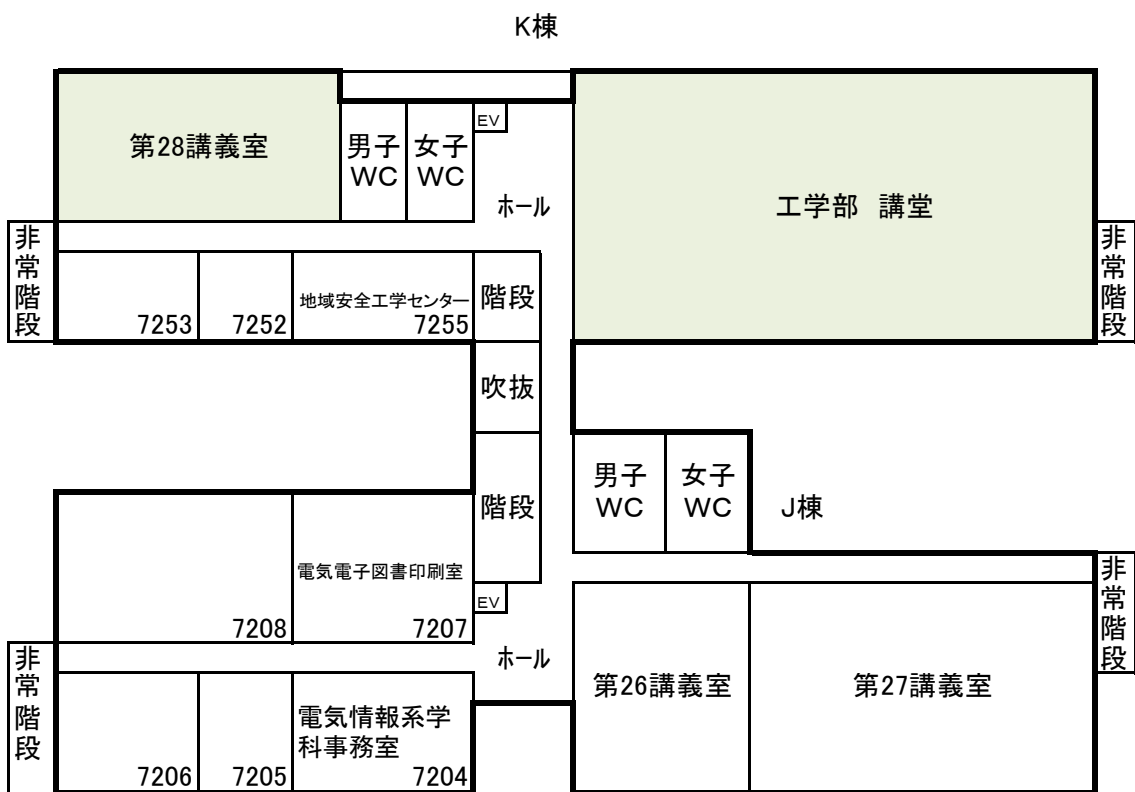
K棟

第28講義室

男子 WC

女子 WC

EV

ホール

工学部 講堂

非常階段

7253

7252

地域安全工学センター 7255

階段

非常階段

吹抜

階段

男子 WC

女子 WC

J棟

電気電子図書印刷室

7208

7207

EV

ホール

非常階段

非常階段

第26講義室

第27講義室

7206

7205

電気情報系学科事務室 7204